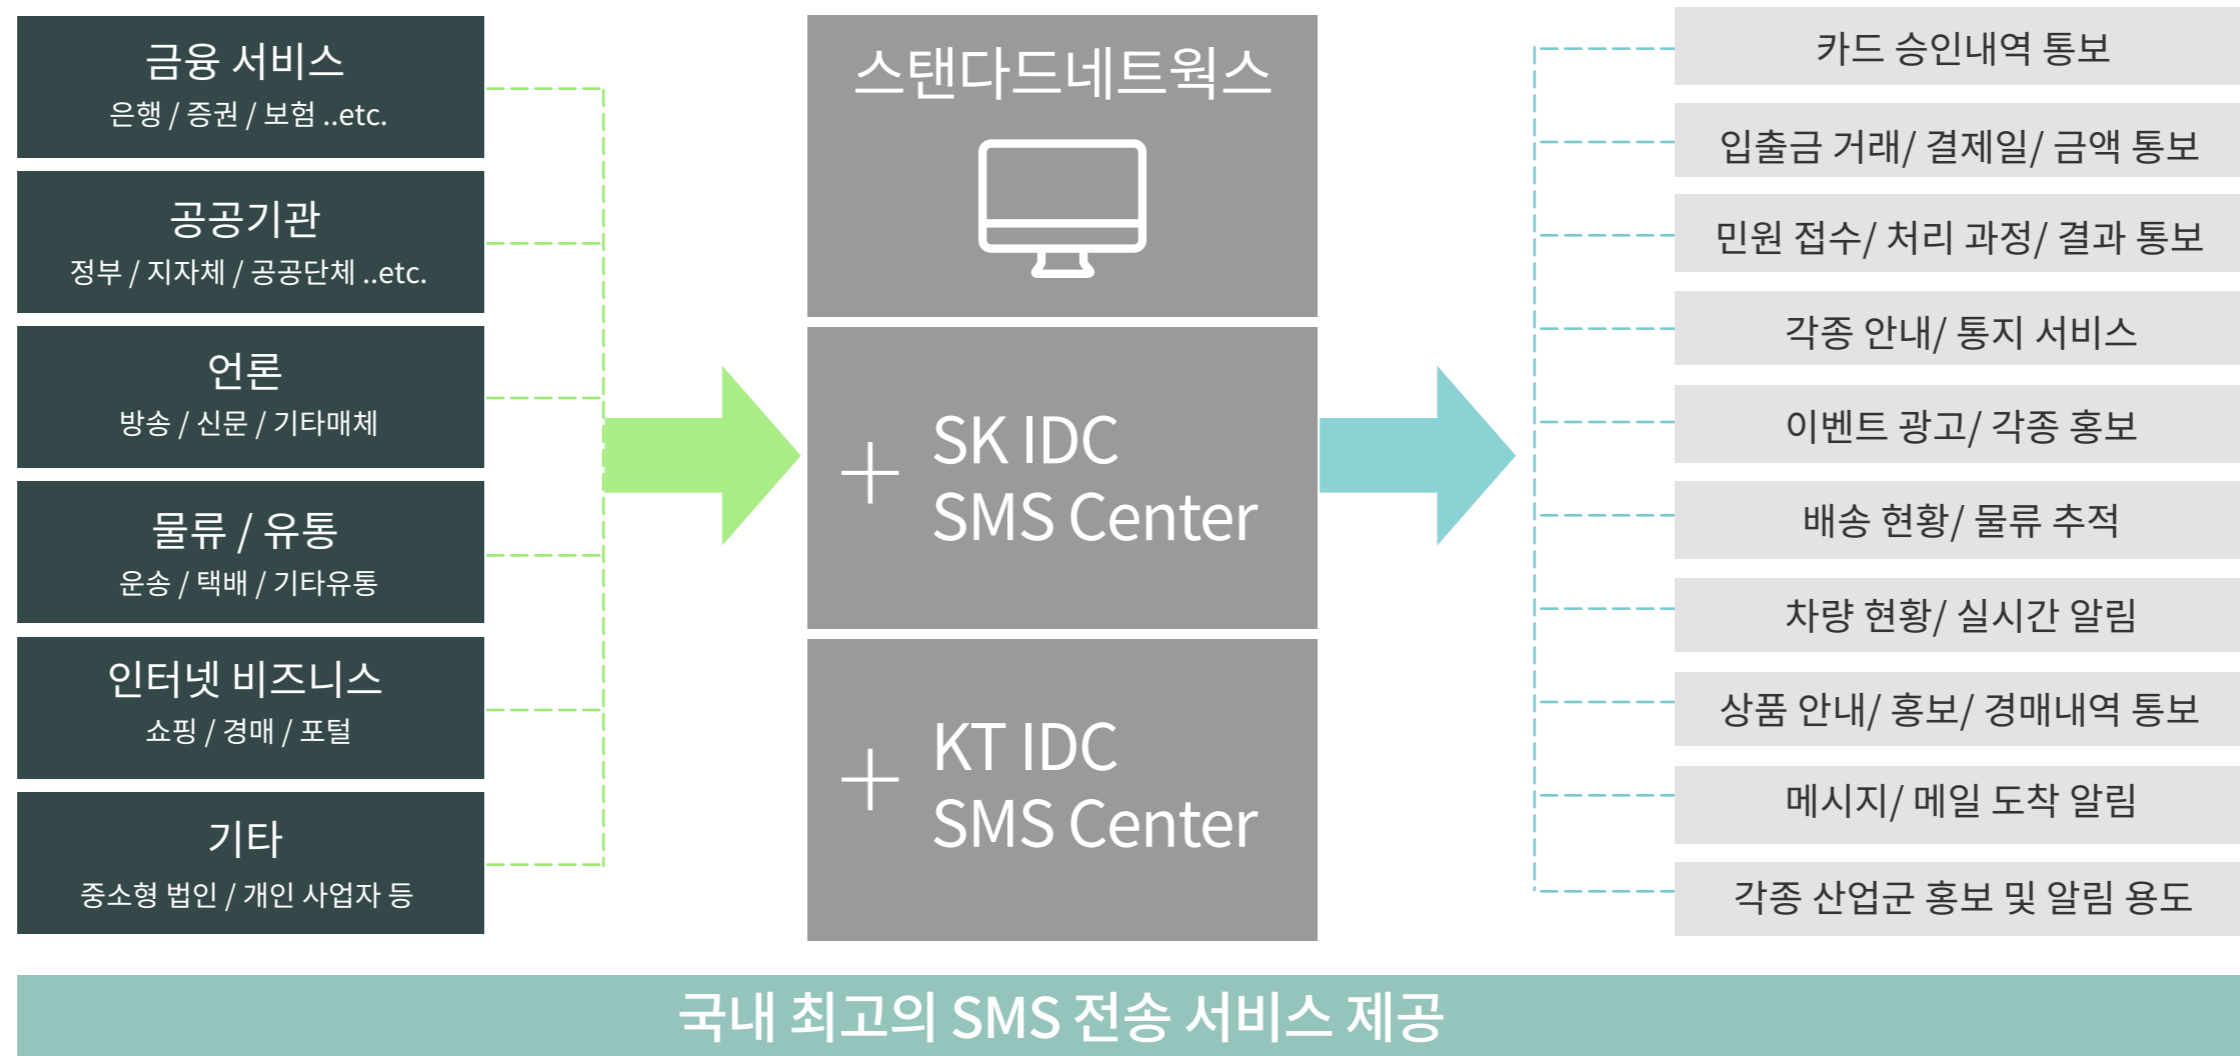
금융 서비스
은행 / 증권 / 보험 ..etc.

공공기관
정부 / 지자체 / 공공단체 ..etc.

언론
방송 / 신문 / 기타매체

물류 / 유통
운송 / 택배 / 기타유통

인터넷 비즈니스
쇼핑 / 경매 / 포털

기타
중소형 법인 / 개인 사업자 등

스탠다드네트웍스

+ SK IDC SMS Center

+ KT IDC SMS Center

카드 승인내역 통보

입출금 거래/ 결제일/ 금액 통보

민원 접수/ 처리 과정/ 결과 통보

각종 안내/ 통지 서비스

이벤트 광고/ 각종 홍보

배송 현황/ 물류 추적

차량 현황/ 실시간 알림

상품 안내/ 홍보/ 경매내역 통보

메시지/ 메일 도착 알림

각종 산업군 홍보 및 알림 용도

국내 최고의 SMS 전송 서비스 제공